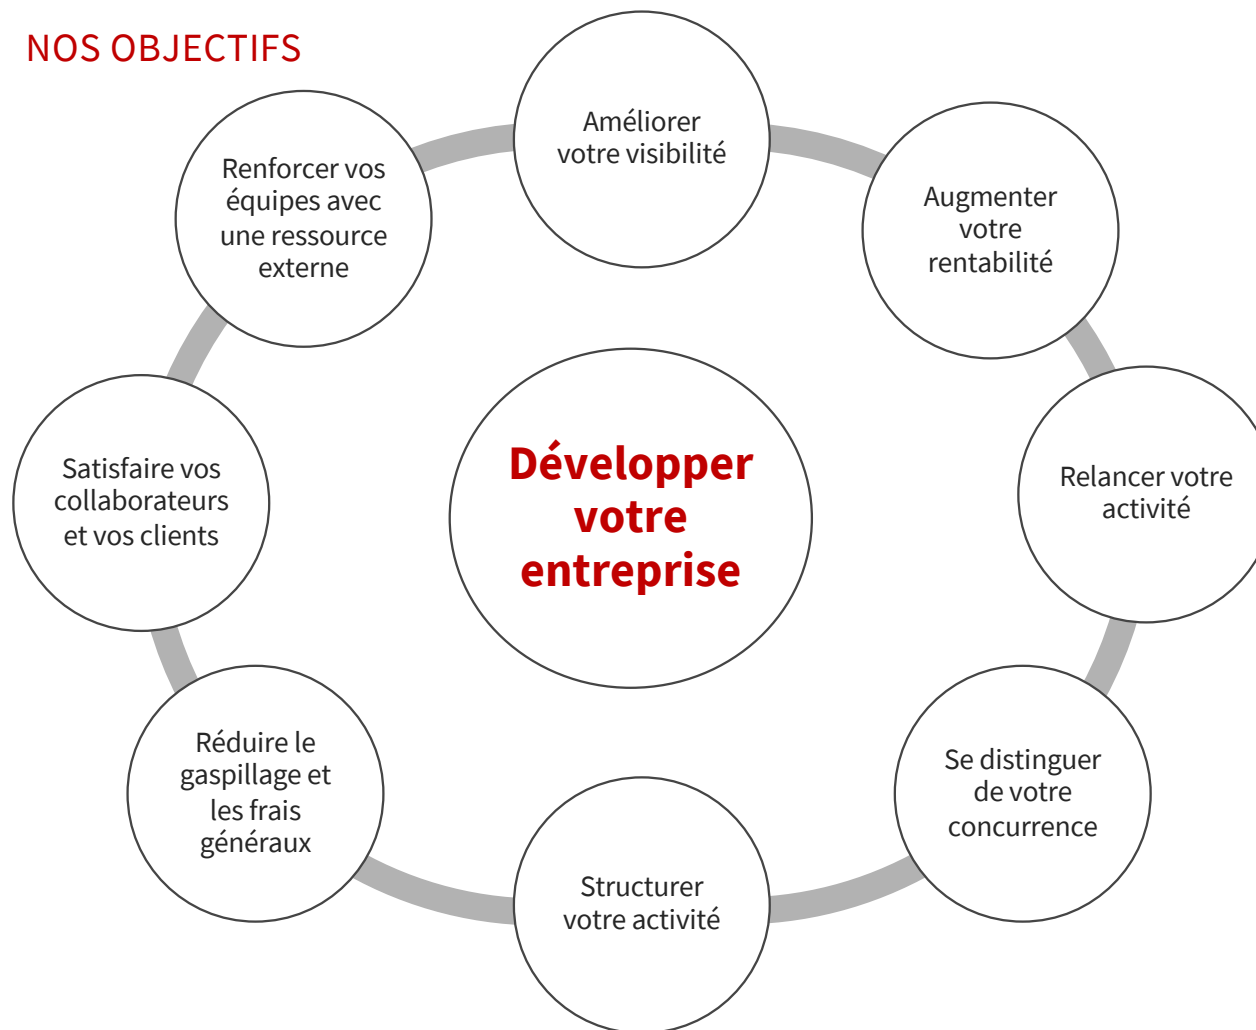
NOS OBJECTIFS

Améliorer votre visibilité

Augmenter votre rentabilité

Relancer votre activité

Se distinguer de votre concurrence

Structurer votre activité

Réduire le gaspillage et les frais généraux

Satisfaire vos collaborateurs et vos clients

Renforcer vos équipes avec une ressource externe

Développer votre entreprise